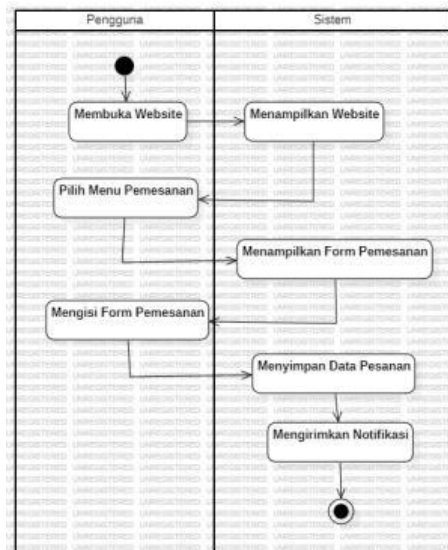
| Pengguna | Sistem |
|---|---|

Membuka Website

Menampilkan Website

Pilih Menu Pemesanan

Menampilkan Form Pemesanan

Mengisi Form Pemesanan

Menyimpan Data Pesanan

Mengirimkan Notifikasi

UNREGISTERED UNREGISTERED UNREGISTERED UNREGISTERED